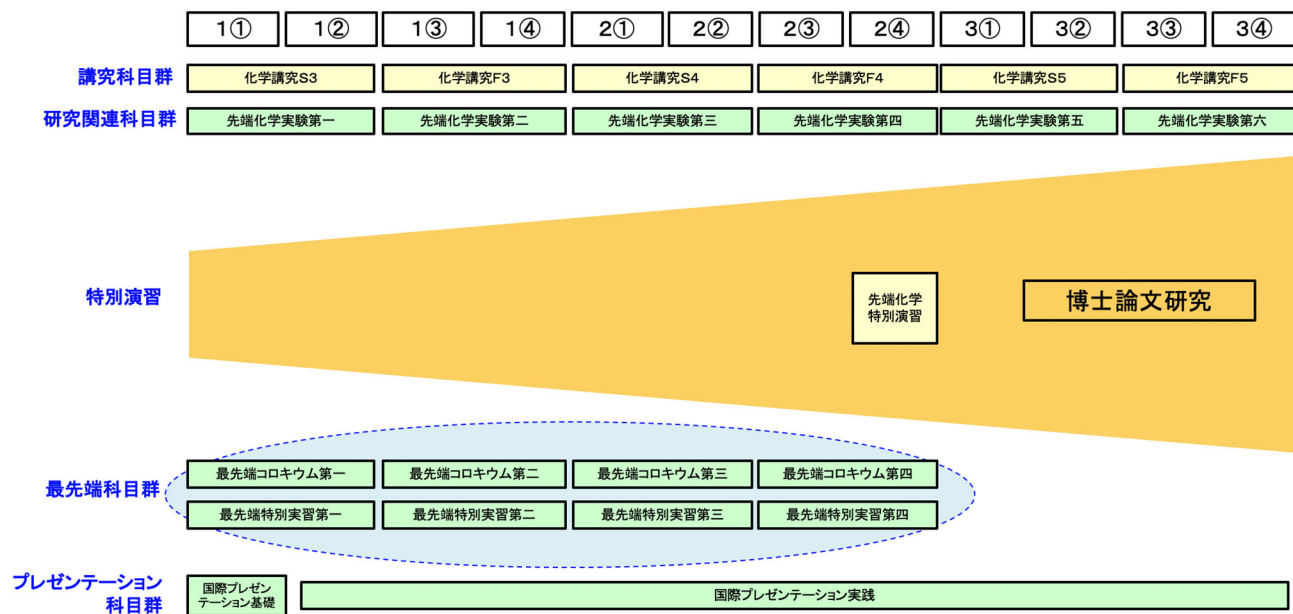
| 1① | 1② | 1③ | 1④ | 2① | 2② | 2③ | 2④ | 3① | 3② | 3③ | 3④ |
|---|---|---|---|---|---|---|---|---|---|---|---|

講究科目群
化学講究S3
化学講究F3
化学講究S4
化学講究F4
化学講究S5
化学講究F5

研究関連科目群
先端化学実験第一
先端化学実験第二
先端化学実験第三
先端化学実験第四
先端化学実験第五
先端化学実験第六

特別演習
先端化学特別演習
博士論文研究

最先端科目群
最先端コロキウム第一
最先端コロキウム第二
最先端コロキウム第三
最先端コロキウム第四
最先端特別実習第一
最先端特別実習第二
最先端特別実習第三
最先端特別実習第四

プレゼンテーション科目群
国際プレゼンテーション基礎
国際プレゼンテーション実践